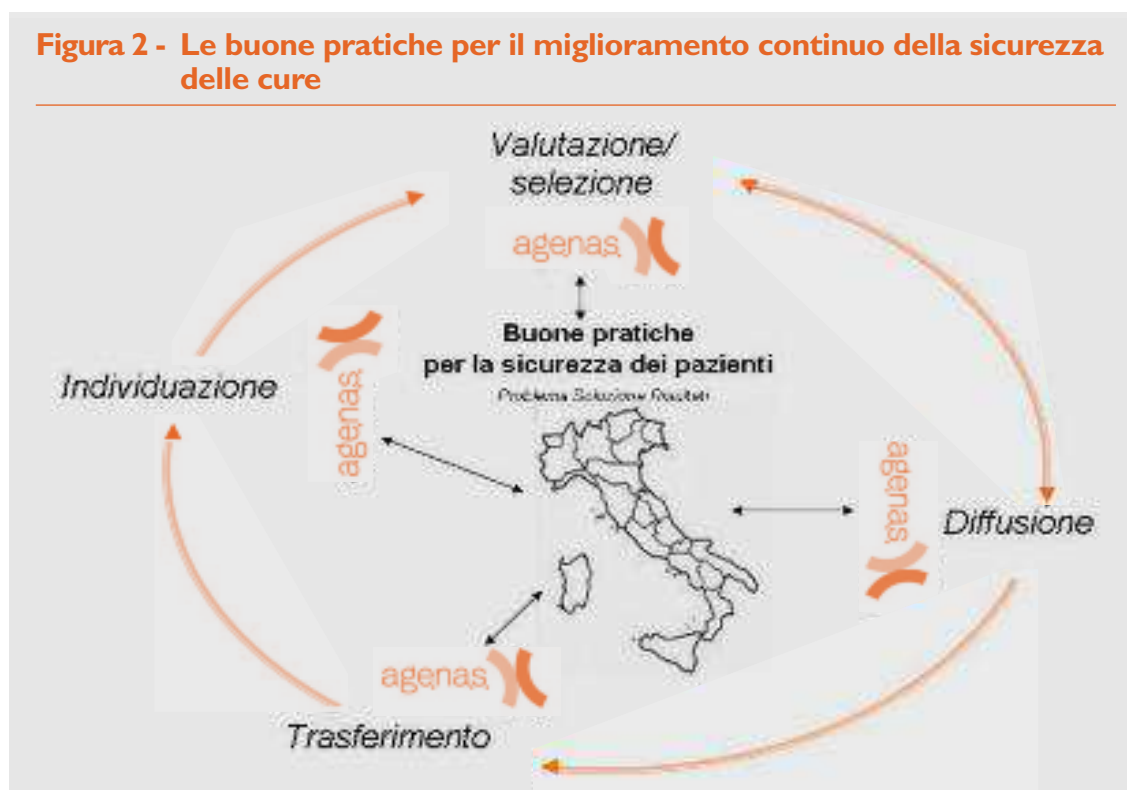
Figura 2 - Le buone pratiche per il miglioramento continuo della sicurezza delle cure

Valutazione/ selezione

agenas

Buone pratiche per la sicurezza dei pazienti

Problema Soluzione Risultati

Individuazione

agenas

agenas

Diffusione

agenas

Trasferimento